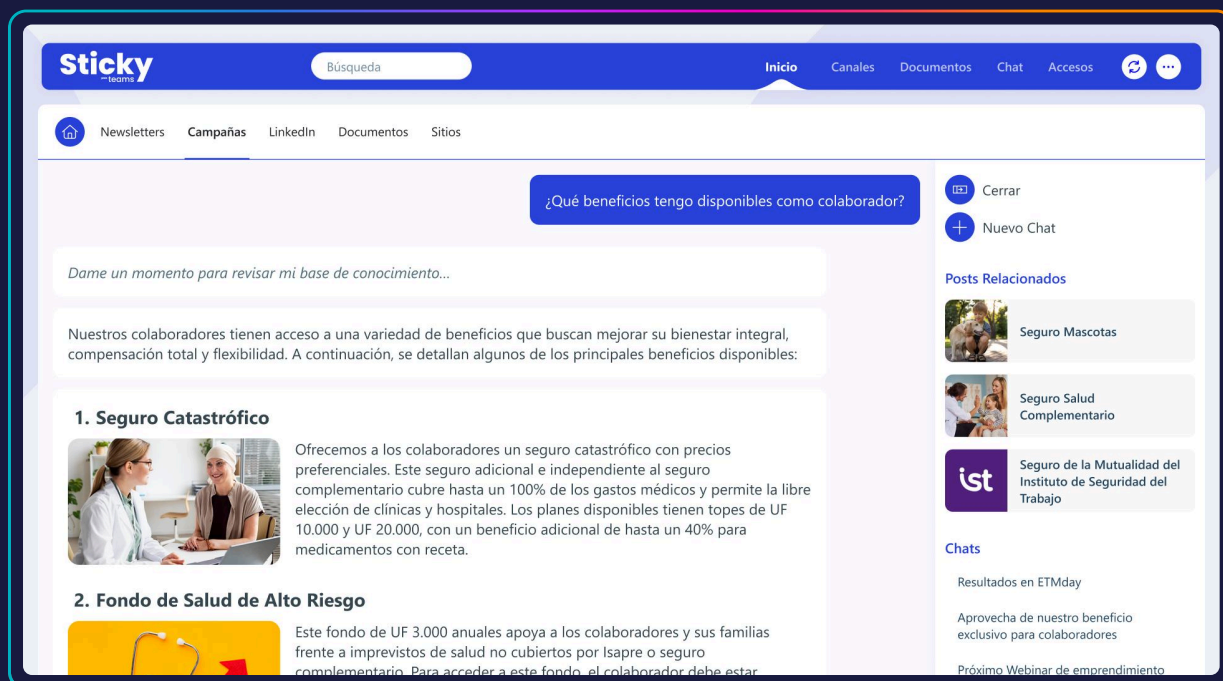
Sticky teams

Búsqueda

Inicio Canales Documentos Chat Accesos

Newsletters Campañas LinkedIn Documentos Sitios

¿Qué beneficios tengo disponibles como colaborador?

Dame un momento para revisar mi base de conocimiento...

Nuestros colaboradores tienen acceso a una variedad de beneficios que buscan mejorar su bienestar integral, compensación total y flexibilidad. A continuación, se detallan algunos de los principales beneficios disponibles:

1. Seguro Catastrófico

Ofrecemos a los colaboradores un seguro catastrófico con precios preferenciales. Este seguro adicional e independiente al seguro complementario cubre hasta un 100% de los gastos médicos y permite la libre elección de clínicas y hospitales. Los planes disponibles tienen topes de UF 10.000 y UF 20.000, con un beneficio adicional de hasta un 40% para medicamentos con receta.

2. Fondo de Salud de Alto Riesgo

Este fondo de UF 3.000 anuales apoya a los colaboradores y sus familias frente a imprevistos de salud no cubiertos por Isapre o seguro complementario. Para acceder a este fondo, el colaborador debe estar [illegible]

Cerrar

Nuevo Chat

Posts Relacionados

Seguro Mascotas

Seguro Salud Complementario

ist

Seguro de la Mutualidad del Instituto de Seguridad del Trabajo

Chats

Resultados en ETMday

Aprovecha de nuestro beneficio exclusivo para colaboradores

Próximo Webinar de emprendimiento